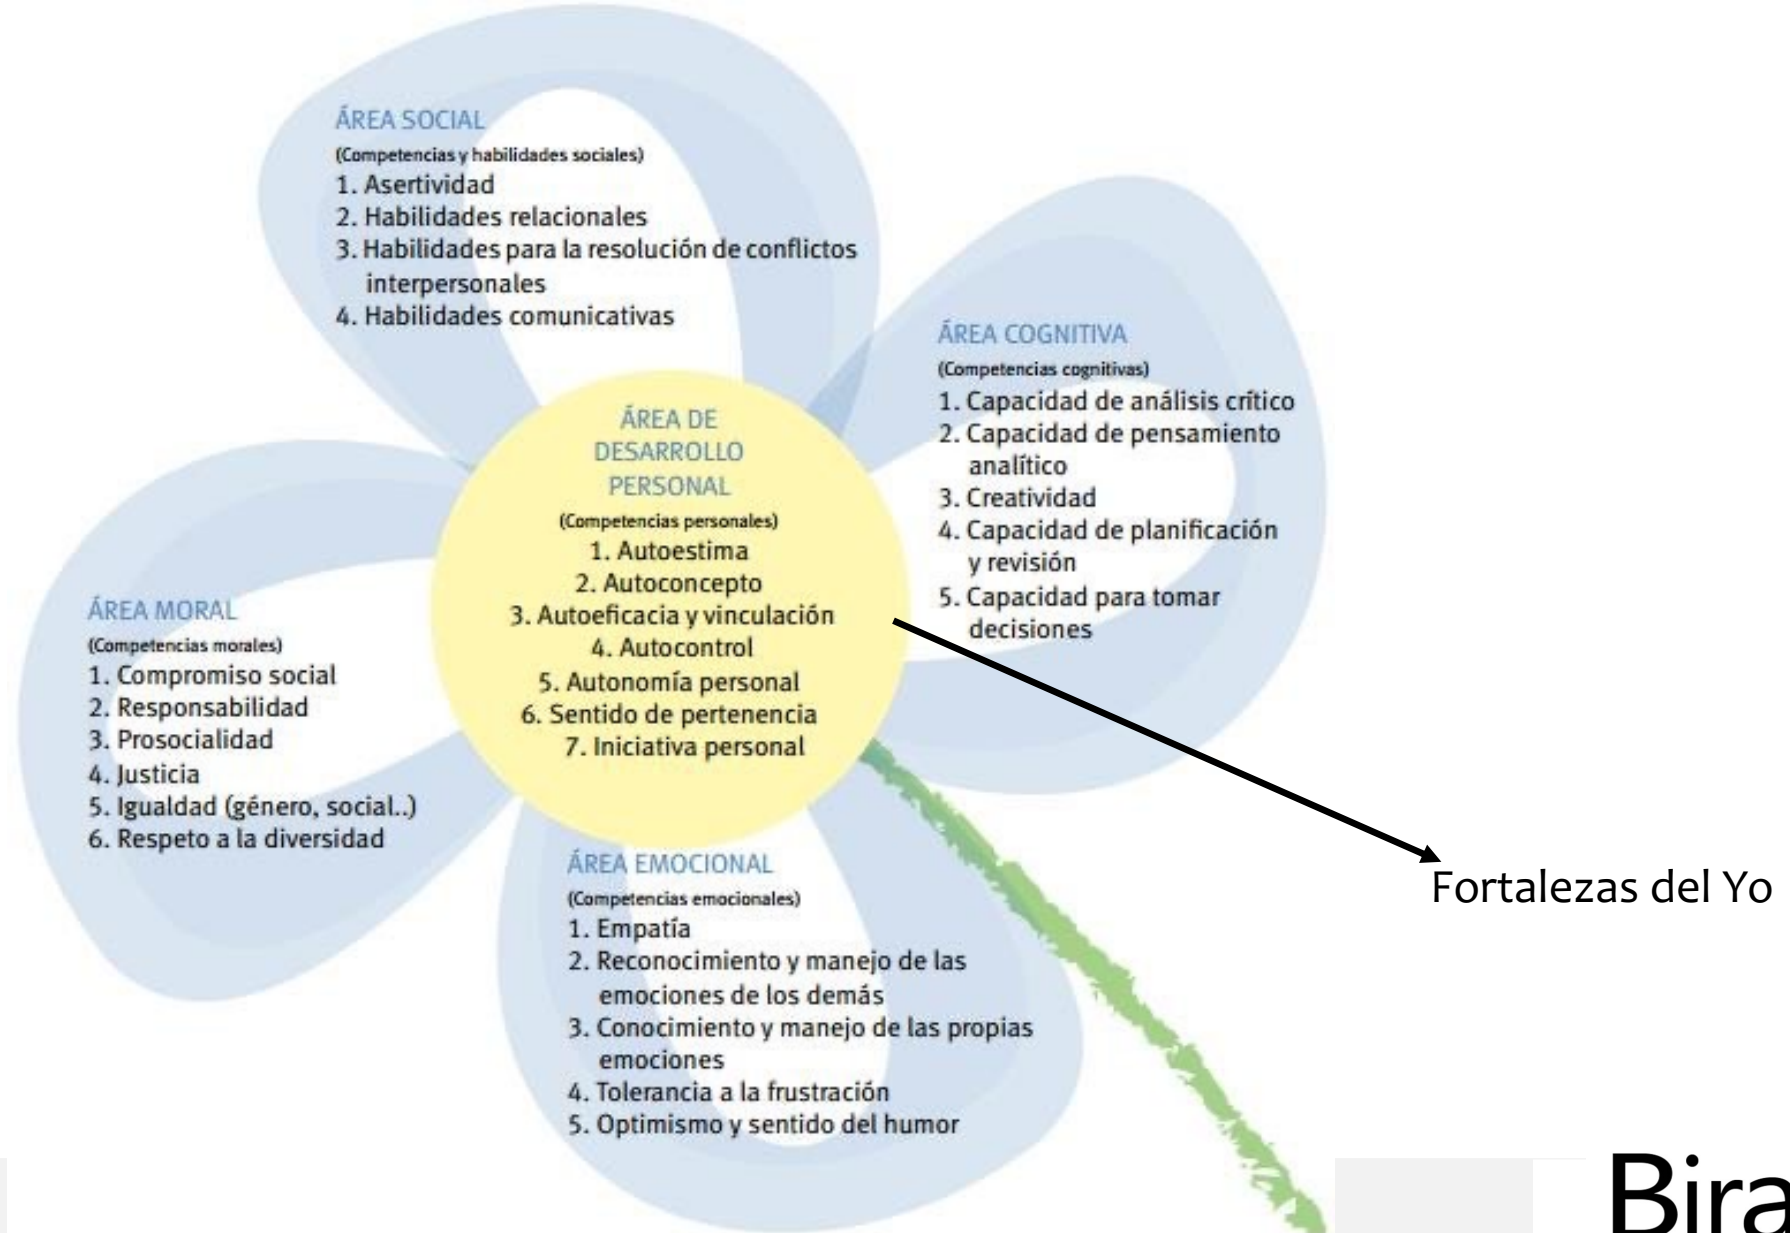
ÁREA SOCIAL
(Competencias y habilidades sociales)
1. Asertividad
2. Habilidades relacionales
3. Habilidades para la resolución de conflictos interpersonales
4. Habilidades comunicativas

ÁREA COGNITIVA
(Competencias cognitivas)
1. Capacidad de análisis crítico
2. Capacidad de pensamiento analítico
3. Creatividad
4. Capacidad de planificación y revisión
5. Capacidad para tomar decisiones

ÁREA DE DESARROLLO PERSONAL
(Competencias personales)
1. Autoestima
2. Autoconcepto
3. Autoeficacia y vinculación
4. Autocontrol
5. Autonomía personal
6. Sentido de pertenencia
7. Iniciativa personal

ÁREA MORAL
(Competencias morales)
1. Compromiso social
2. Responsabilidad
3. Prosocialidad
4. Justicia
5. Igualdad (género, social..)
6. Respeto a la diversidad

ÁREA EMOCIONAL
(Competencias emocionales)
1. Empatía
2. Reconocimiento y manejo de las emociones de los demás
3. Conocimiento y manejo de las propias emociones
4. Tolerancia a la frustración
5. Optimismo y sentido del humor

Fortalezas del Yo

Bira